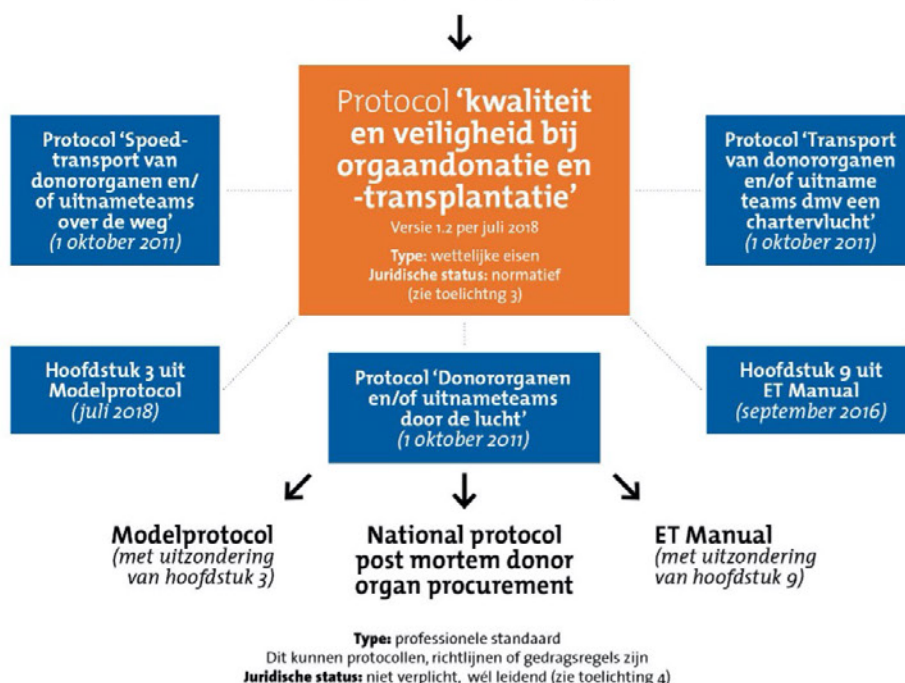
Protocol 'Spoedtransport van donororganen en/of uitnameteams over de weg'
(1 oktober 2011)

Protocol **'kwaliteit en veiligheid bij orgaandonatie en -transplantatie'**
Versie 1.2 per juli 2018
**Type:** wettelijke eisen
**Juridische status:** normatief
(zie toelichtng 3)

Protocol 'Transport van donororganen en/of uitname teams dmv een chartervlucht'
(1 oktober 2011)

Hoofdstuk 3 uit Modelprotocol
(juli 2018)

Protocol 'Donororganen en/of uitnameteams door de lucht'
(1 oktober 2011)

Hoofdstuk 9 uit ET Manual
(september 2016)

Modelprotocol
(met uitzondering van hoofdstuk 3)

National protocol post mortem donor organ procurement

ET Manual
(met uitzondering van hoofdstuk 9)

**Type:** professionele standaard
Dit kunnen protocollen, richtlijnen of gedragsregels zijn
**Juridische status:** niet verplicht, wél leidend (zie toelichting 4)